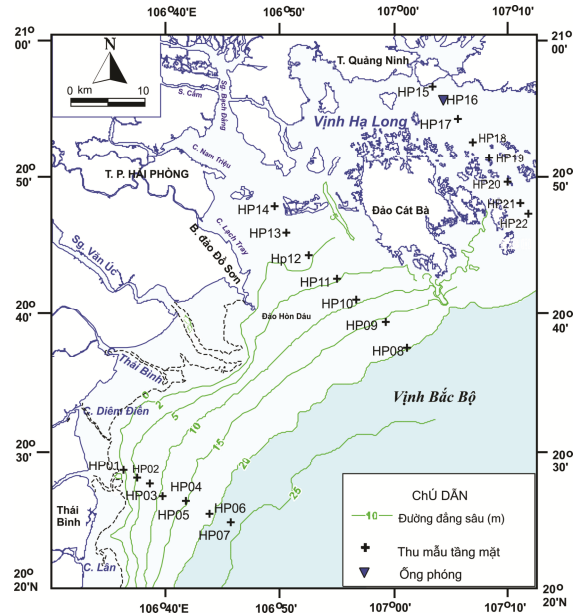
106°40'E
106°50'
107°00'
107°10'
21° 00'
21° 00'
N
0 km 10
T. Quảng Ninh
HP15
HP16
S. Cấm
S. Bạch Đằng
Vịnh Hạ Long
HP17
HP18
HP19
C. Nam Triệu
T. P. HẢI PHÒNG
20° 50'
20° 50'
HP20
Đảo Cát Bà
HP14
HP21
HP22
C. Lạch Tray
HP13
B. đảo Đồ Sơn
Sg. Văn Úc
HP12
HP11
20° 40'
20° 40'
HP10
Đảo Hòn Dáu
HP09
HP08
Thái Bình
Vịnh Bắc Bộ
C. Diêm Điền
5
10
15
20
20° 30'
20° 30'
HP01
HP02
HP03
HP04
HP05
HP06
HP07
25
Thái Bình
C. Lân
CHÚ DẪN
10 Đường đẳng sâu (m)
Thu mẫu tầng mặt
Ống phóng
20° 20'N
20° 20'N
106°40'E
106°50'
107°00'
107°10'